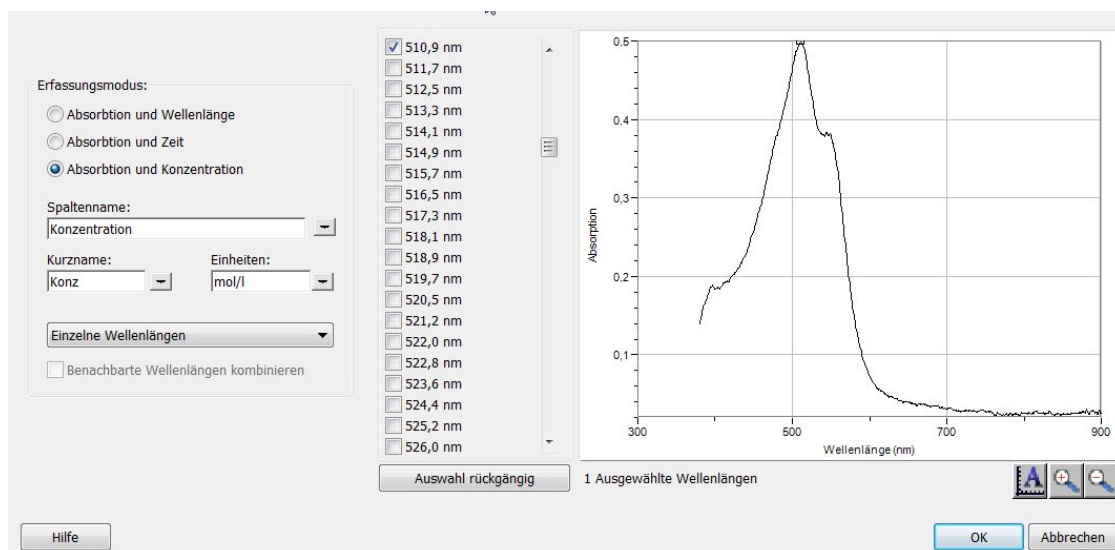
Erfassungsmodus:

Absorbtion und Wellenlänge

Absorbtion und Zeit

Absorbtion und Konzentration

Spaltenname:

Konzentration

Kurzname:

Konz

Einheiten:

mol/l

Einzelne Wellenlängen

Benachbarte Wellenlängen kombinieren

510,9 nm
511,7 nm
512,5 nm
513,3 nm
514,1 nm
514,9 nm
515,7 nm
516,5 nm
517,3 nm
518,1 nm
518,9 nm
519,7 nm
520,5 nm
521,2 nm
522,0 nm
522,8 nm
523,6 nm
524,4 nm
525,2 nm
526,0 nm

Auswahl rückgängig

0,5
0,4
0,3
0,2
0,1
Absorption
300
500
700
900
Wellenlänge (nm)

1 Ausgewählte Wellenlängen

Hilfe

OK

Abbrechen